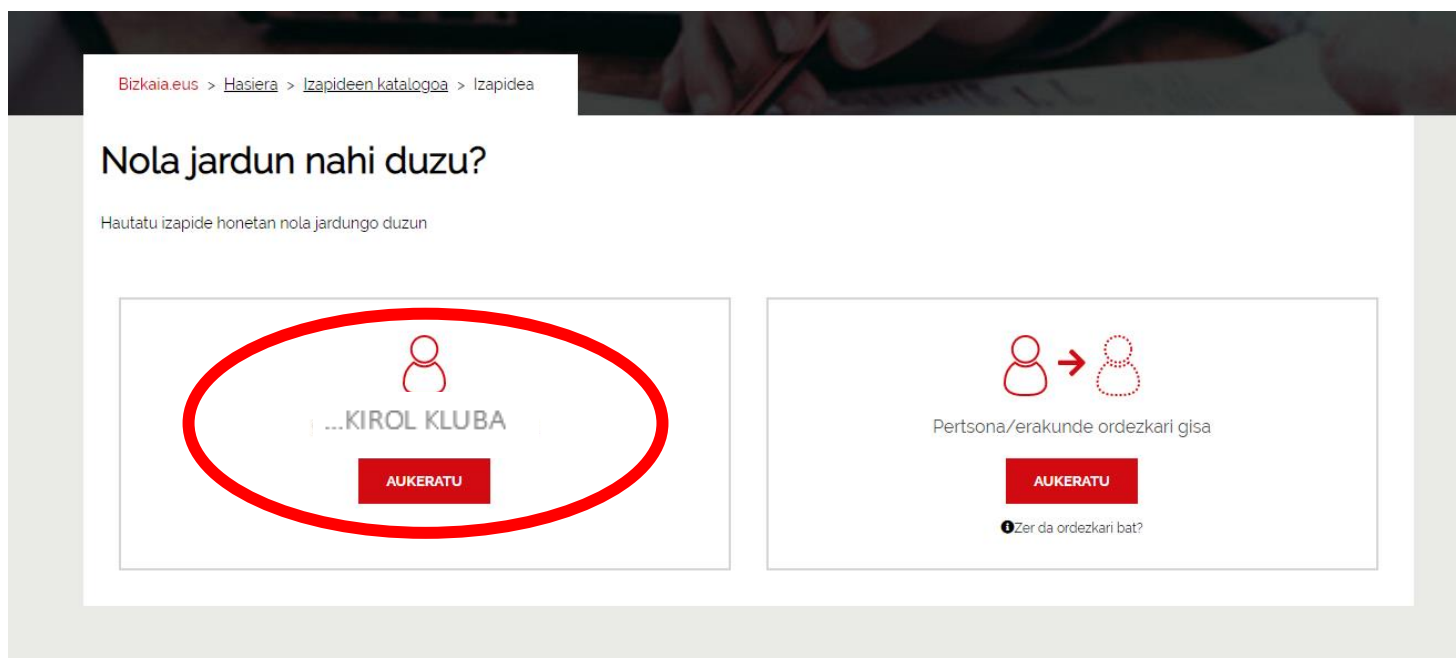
Bizkaia.eus > Hasiera > Izapideen katalogoa > Izapidea

Nola jardun nahi duzu?

Hautatu izapide honetan nola jardungo duzun

...KIROL KLUBA

AUKERATU

Pertsona/erakunde ordezkari gisa

AUKERATU

Zer da ordezkari bat?